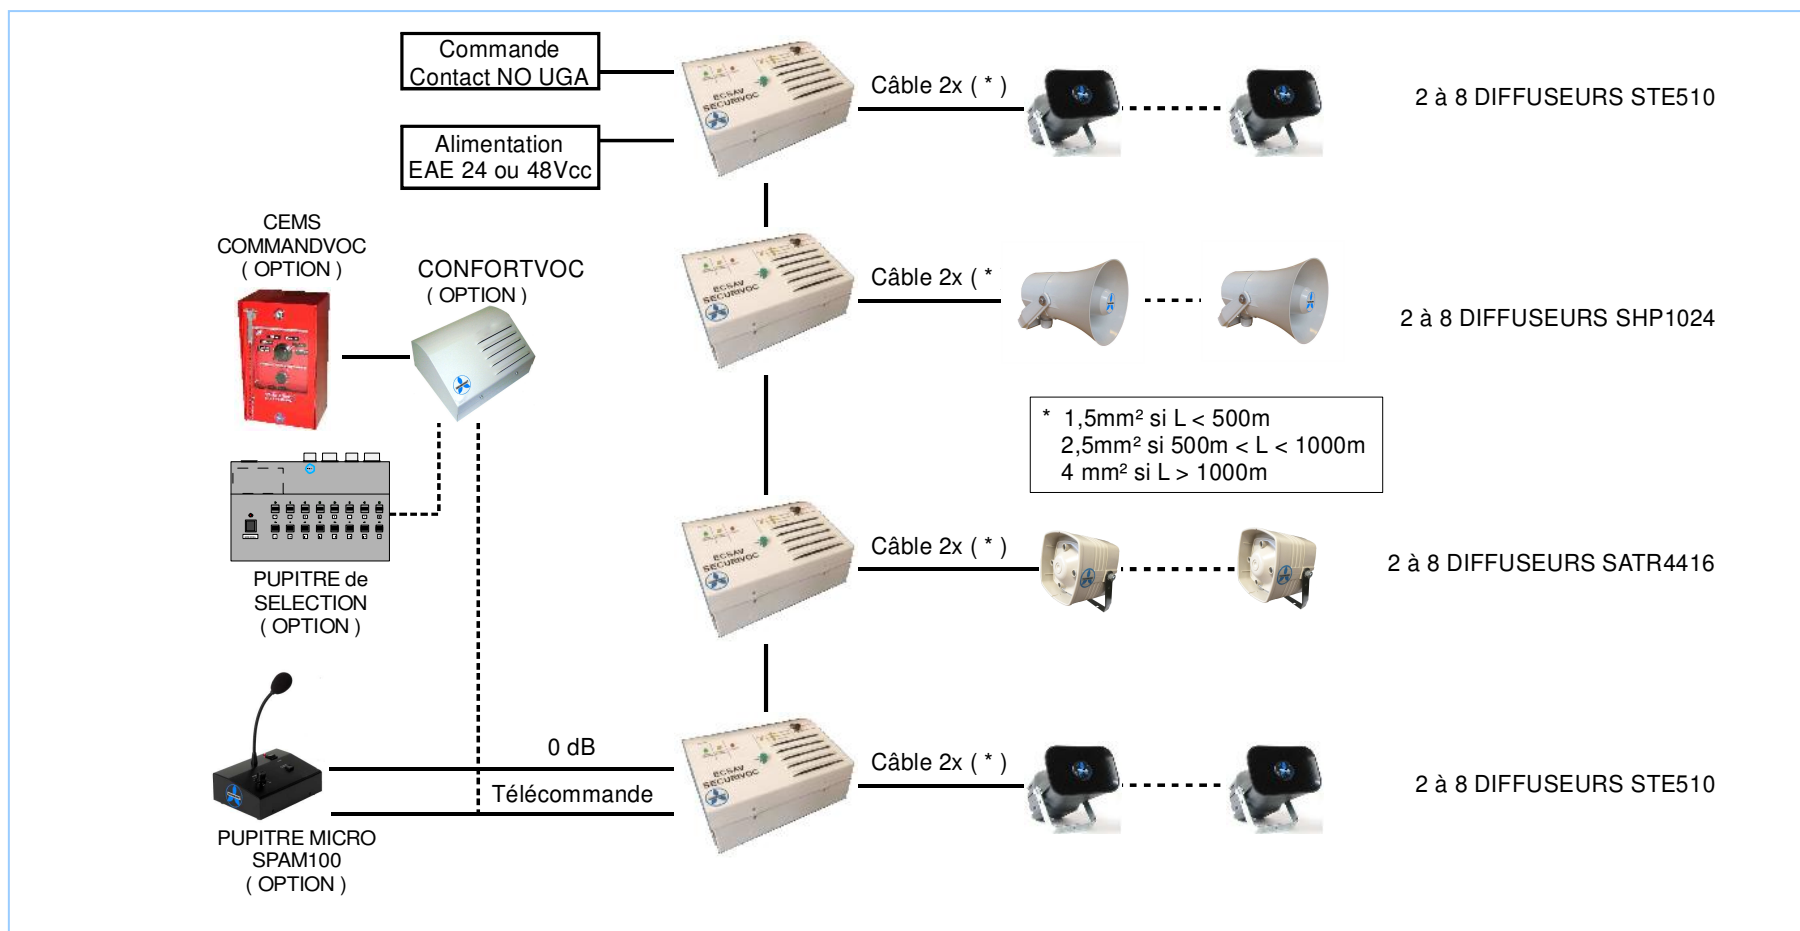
Commande
Contact NO UGA

Alimentation
EAE 24 ou 48Vcc

ECSAV SECURIVOC

Câble 2x ( * )

2 à 8 DIFFUSEURS STE510

CEMS
COMMANDVOC
( OPTION )

CONFORTVOC
( OPTION )

ECSAV SECURIVOC

Câble 2x ( *

2 à 8 DIFFUSEURS SHP1024

* 1,5mm² si L < 500m
2,5mm² si 500m < L < 1000m
4 mm² si L > 1000m

PUPITRE de
SELECTION
( OPTION )

ECSAV SECURIVOC

Câble 2x ( * )

2 à 8 DIFFUSEURS SATR4416

0 dB

Télécommande

ECSAV SECURIVOC

Câble 2x ( * )

2 à 8 DIFFUSEURS STE510

PUPITRE MICRO
SPAM100
( OPTION )